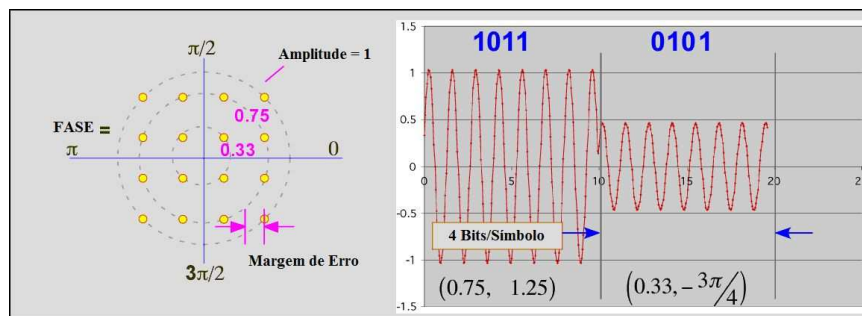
$\pi/2$

Amplitude = 1

0.75

FASE =

$\pi$

0.33

0

$3\pi/2$

Margem de Erro

1.5

1011

0101

1

0.5

0

0

5

10

15

20

2

-0.5

4 Bits/Símbolo

-1

$(0.75, \quad 1.25)$

$\left(0.33, -\frac{3\pi}{4}\right)$

-1.5